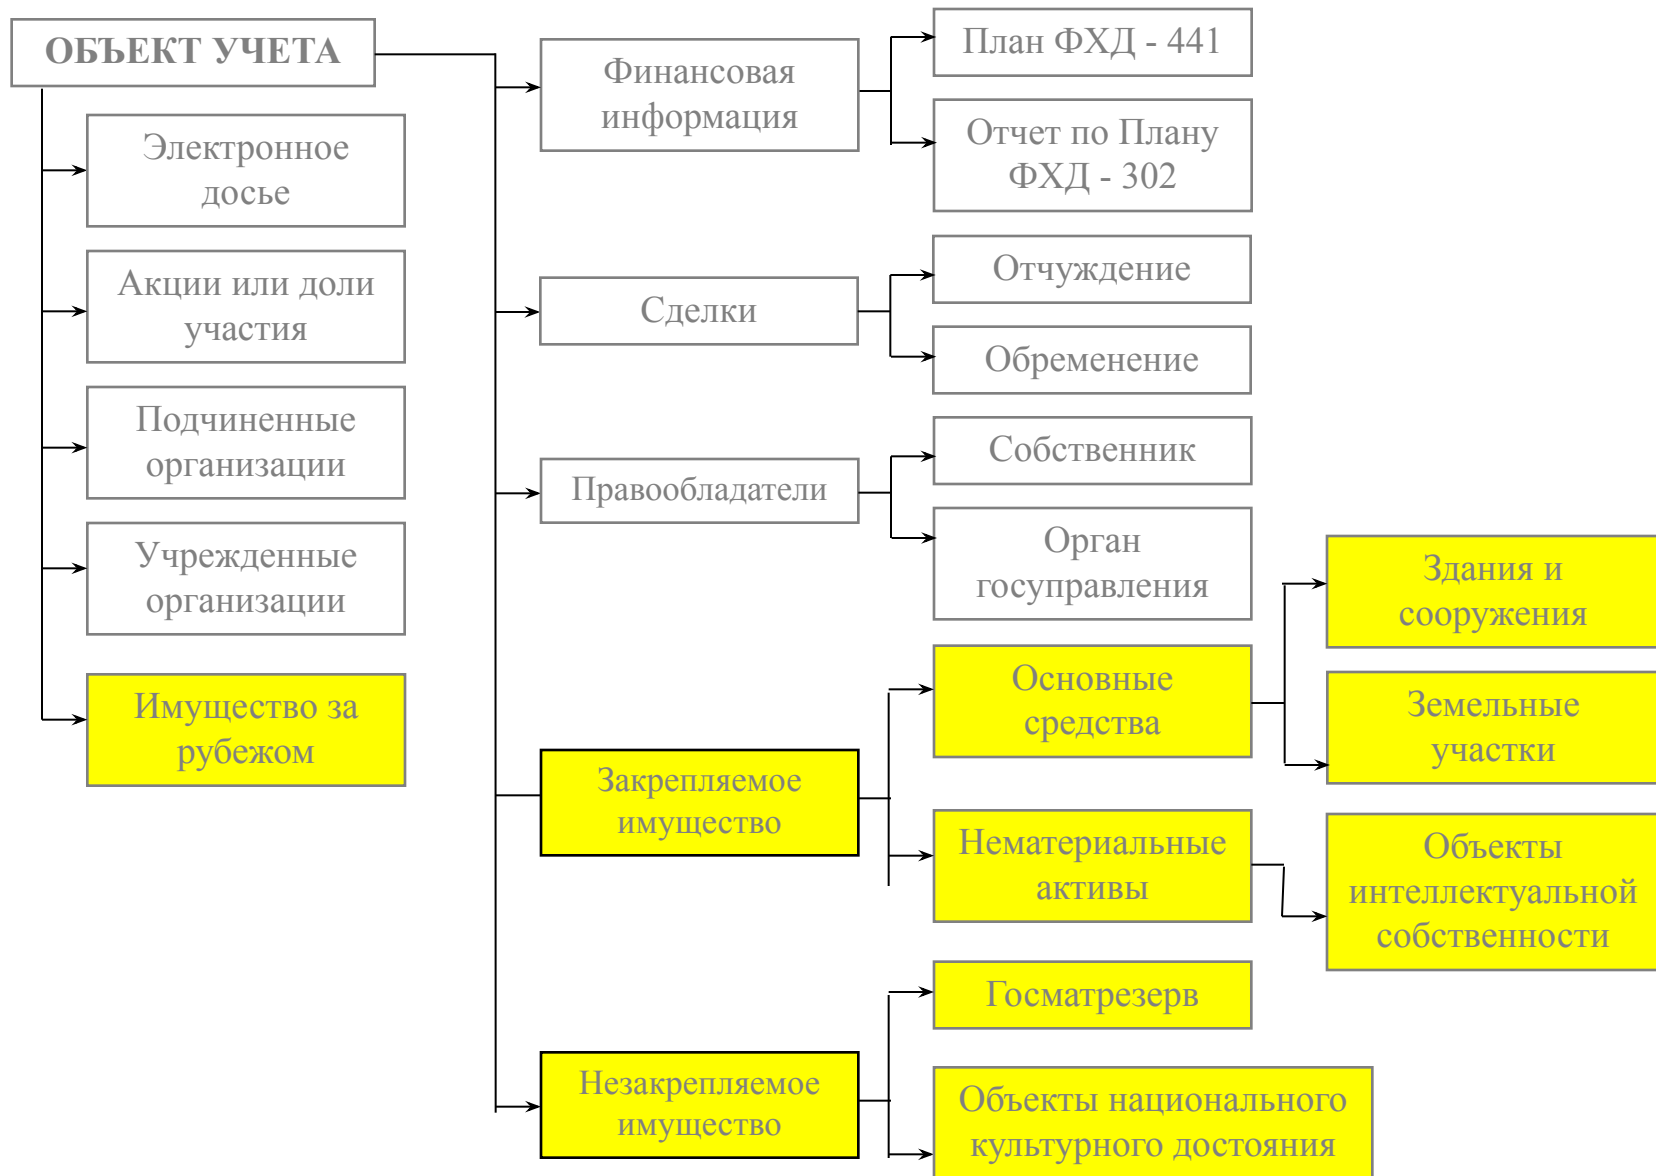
ОБЪЕКТ УЧЕТА

Электронное досье

Акции или доли участия

Подчиненные организации

Учрежденные организации

Имущество за рубежом

Финансовая информация

План ФХД - 441

Отчет по Плану ФХД - 302

Сделки

Отчуждение

Обременение

Правообладатели

Собственник

Орган госуправления

Закрепляемое имущество

Основные средства

Здания и сооружения

Земельные участки

Нематериальные активы

Объекты интеллектуальной собственности

Незакрепляемое имущество

Госматрезерв

Объекты национального культурного достояния